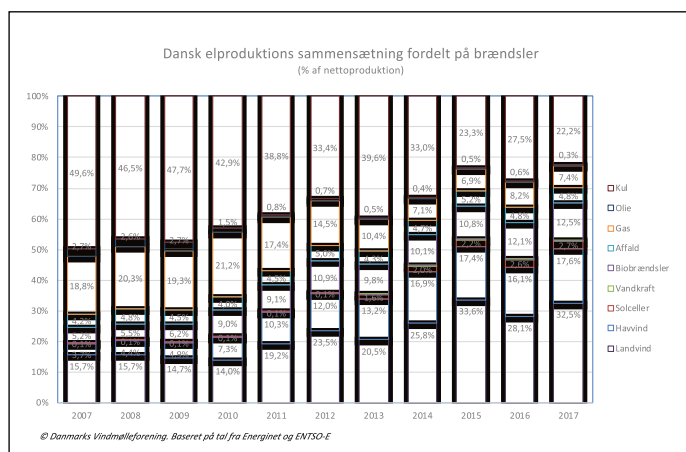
Dansk elproduktions sammensætning fordelt på brændsler
(% af nettoproduktion)

100%
90%
80%
70%
60%
50%
40%
30%
20%
10%
0%

2007: 49,6% | 2,7% | 18,8% | 4,2% | 5,2% | 3,7% | 15,7%
2008: 46,5% | 2,6% | 20,3% | 4,8% | 5,5% | 0,1% | 3,6% | 15,7%
2009: 47,7% | 2,7% | 19,3% | 4,5% | 6,2% | 0,1% | 4,9% | 14,7%
2010: 42,9% | 1,5% | 21,2% | 4,3% | 9,0% | 0,1% | 7,3% | 14,0%
2011: 38,8% | 0,8% | 17,4% | 4,5% | 9,1% | 0,1% | 10,3% | 19,2%
2012: 33,4% | 0,7% | 14,5% | 5,0% | 10,9% | 0,1% | 12,0% | 23,5%
2013: 39,6% | 0,5% | 10,4% | 4,3% | 9,8% | 1,8% | 13,2% | 20,5%
2014: 33,0% | 0,4% | 7,1% | 4,7% | 10,1% | 2,0% | 16,9% | 25,8%
2015: 23,3% | 0,5% | 6,9% | 5,2% | 10,8% | 2,2% | 17,4% | 33,6%
2016: 27,5% | 0,6% | 8,2% | 4,5% | 12,1% | 2,6% | 16,1% | 28,1%
2017: 22,2% | 0,3% | 7,4% | 4,8% | 12,5% | 2,7% | 17,6% | 32,5%

Kul
Olie
Gas
Affald
Biobrændsler
Vandkraft
Solceller
Havvind
Landvind

© Danmarks Vindmølleforening. Baseret på tal fra Energinet og ENTSO-E